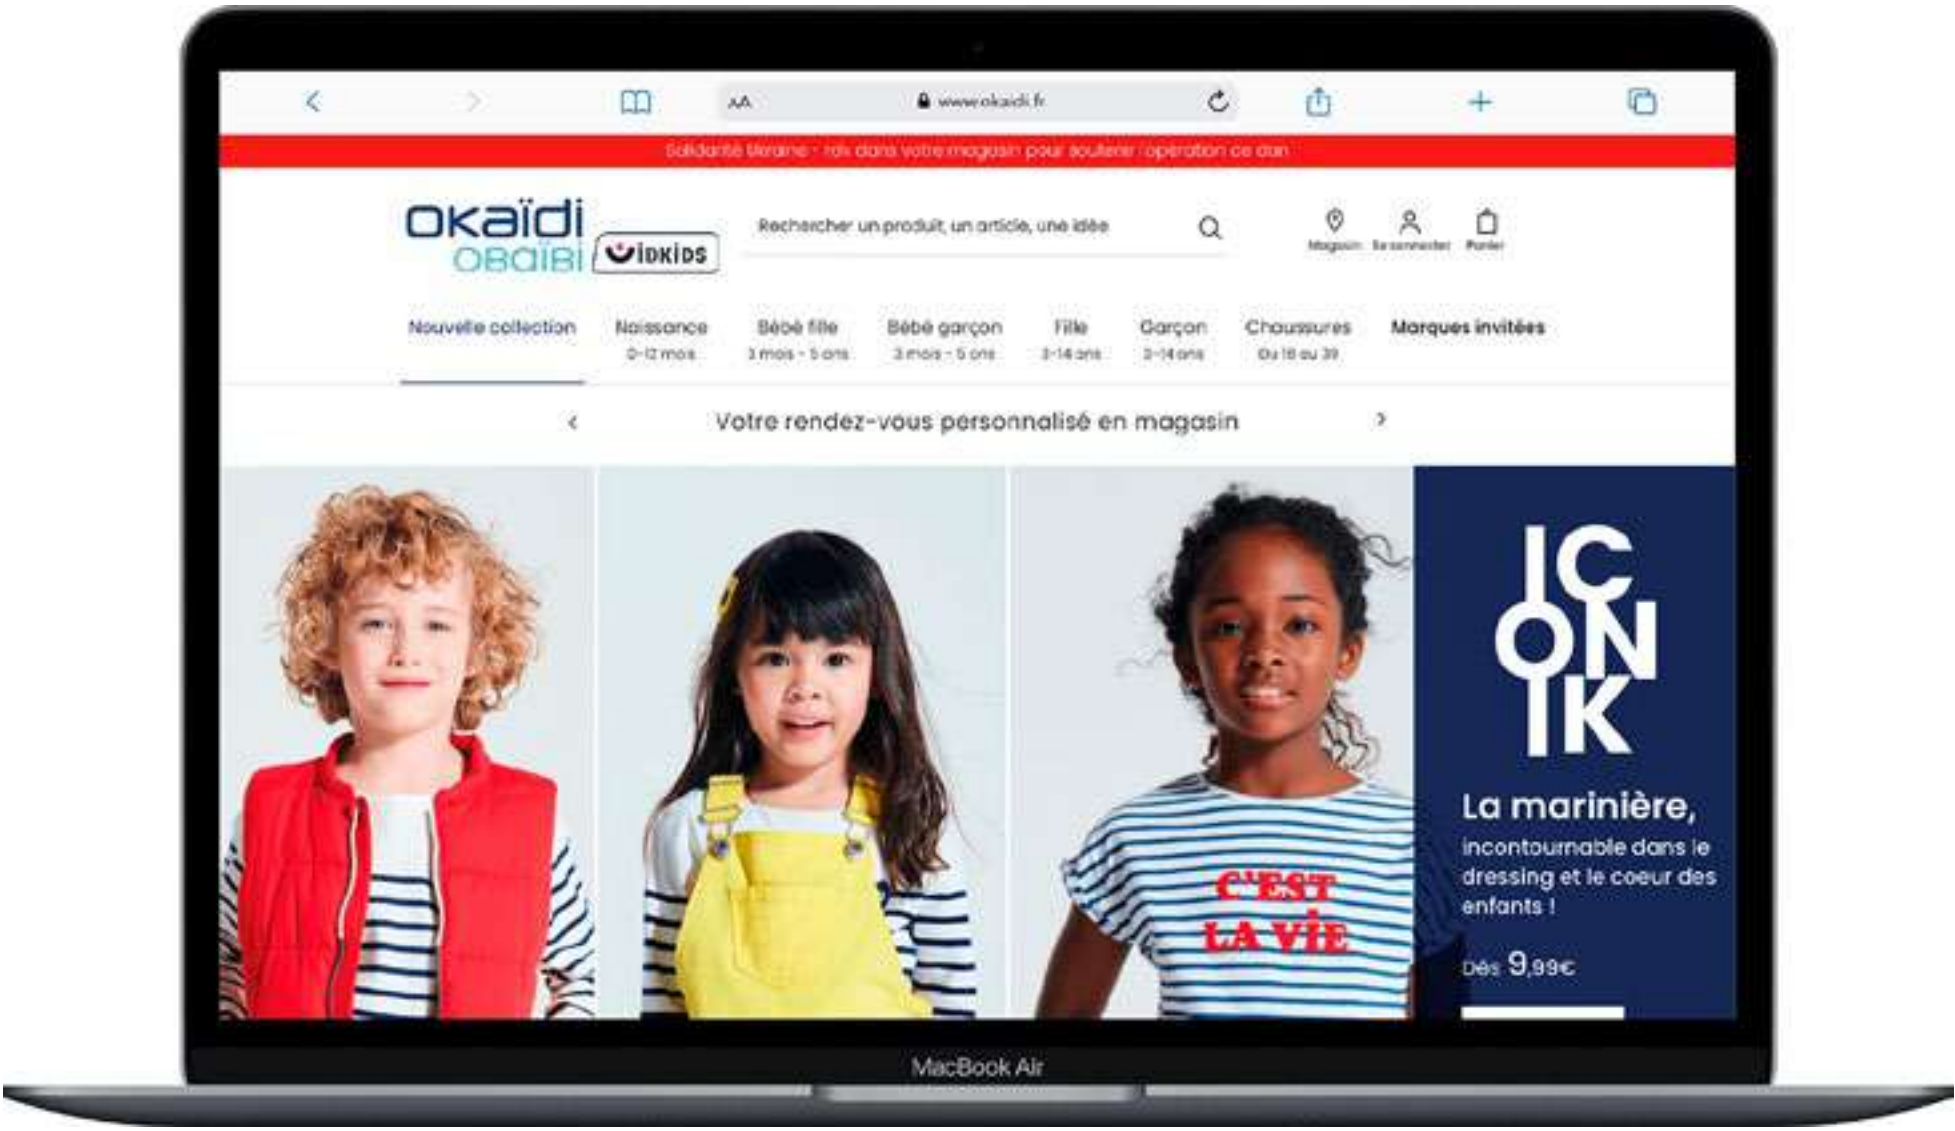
AA www.okaidi.fr

Solidarité Ukraine - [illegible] dans votre magasin pour soutenir l'opération de don

OKAÏDI OBAÏBI IDKIDS

Rechercher un produit, un article, une idée

Magasin Se connecter Panier

Nouvelle collection

Naissance 0-12 mois

Bébé fille 3 mois - 5 ans

Bébé garçon 3 mois - 5 ans

Fille 3-14 ans

Garçon 3-14 ans

Chaussures Du 18 au 39

Marques invitées

Votre rendez-vous personnalisé en magasin

C'EST LA VIE

ICONIK

La marinière,

incontournable dans le dressing et le coeur des enfants !

Dès 9,99€

MacBook Air